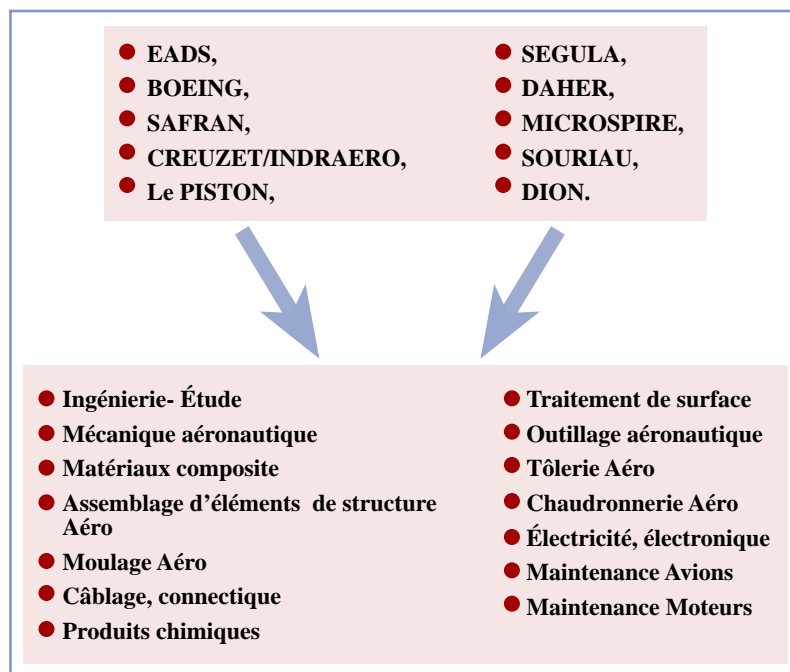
EADS,
BOEING,
SAFRAN,
CREUZET/INDRAERO,
Le PISTON,

SEGULA,
DAHER,
MICROSPIRE,
SOURIAU,
DION.

Ingénierie- Étude
Mécanique aéronautique
Matériaux composite
Assemblage d’éléments de structure Aéro
Moulage Aéro
Câblage, connectique
Produits chimiques

Traitement de surface
Outillage aéronautique
Tôlerie Aéro
Chaudronnerie Aéro
Électricité, électronique
Maintenance Avions
Maintenance Moteurs